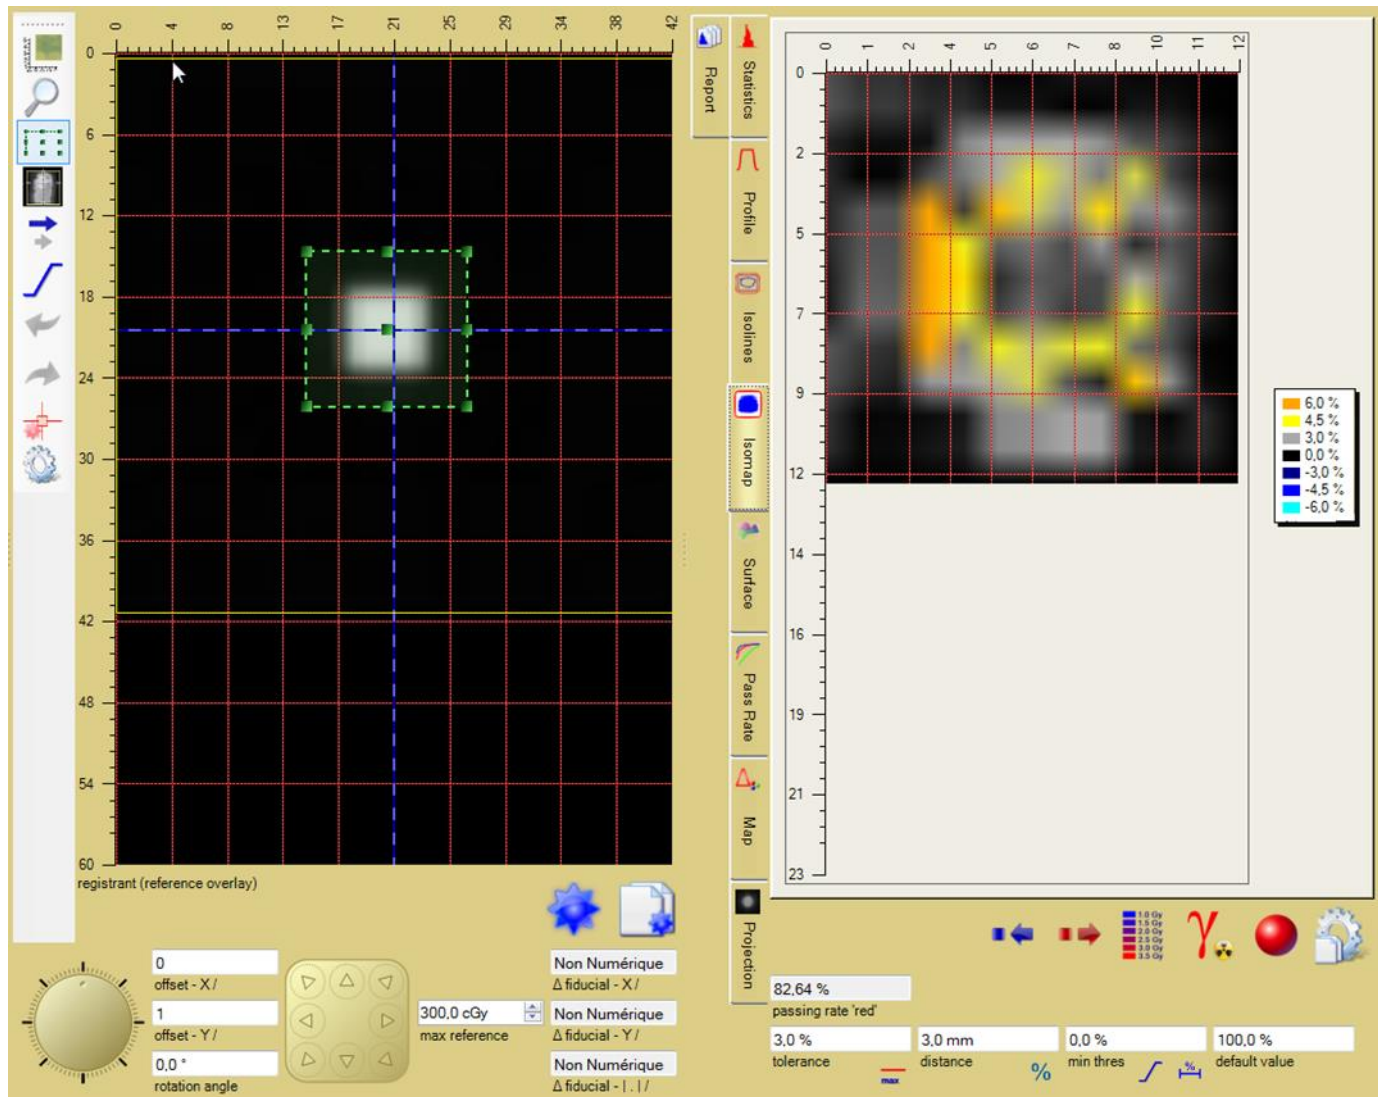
0 4 8 13 17 21 25 29 34 38 42

0
6
12
18
24
30
36
42
48
54
60

registrant (reference overlay)

0
offset - X /
1
offset - Y /
0,0 °
rotation angle

300,0 cGy
max reference

Non Numérique
Δ fiducial - X /
Non Numérique
Δ fiducial - Y /
Non Numérique
Δ fiducial - | . | /

Report
Statistics
Profile
Isolines
Isomap
Surface
Pass Rate
Map
Projection

0 1 2 4 5 6 7 8 10 11 12

0
2
5
7
9
12
14
16
19
21
23

6,0 %
4,5 %
3,0 %
0,0 %
-3,0 %
-4,5 %
-6,0 %

1.0 Gy
1.5 Gy
2.0 Gy
2.5 Gy
3.0 Gy
3.5 Gy

82,64 %
passing rate 'red'
3,0 %
tolerance
max
3,0 mm
distance
%
0,0 %
min thres
100,0 %
default value